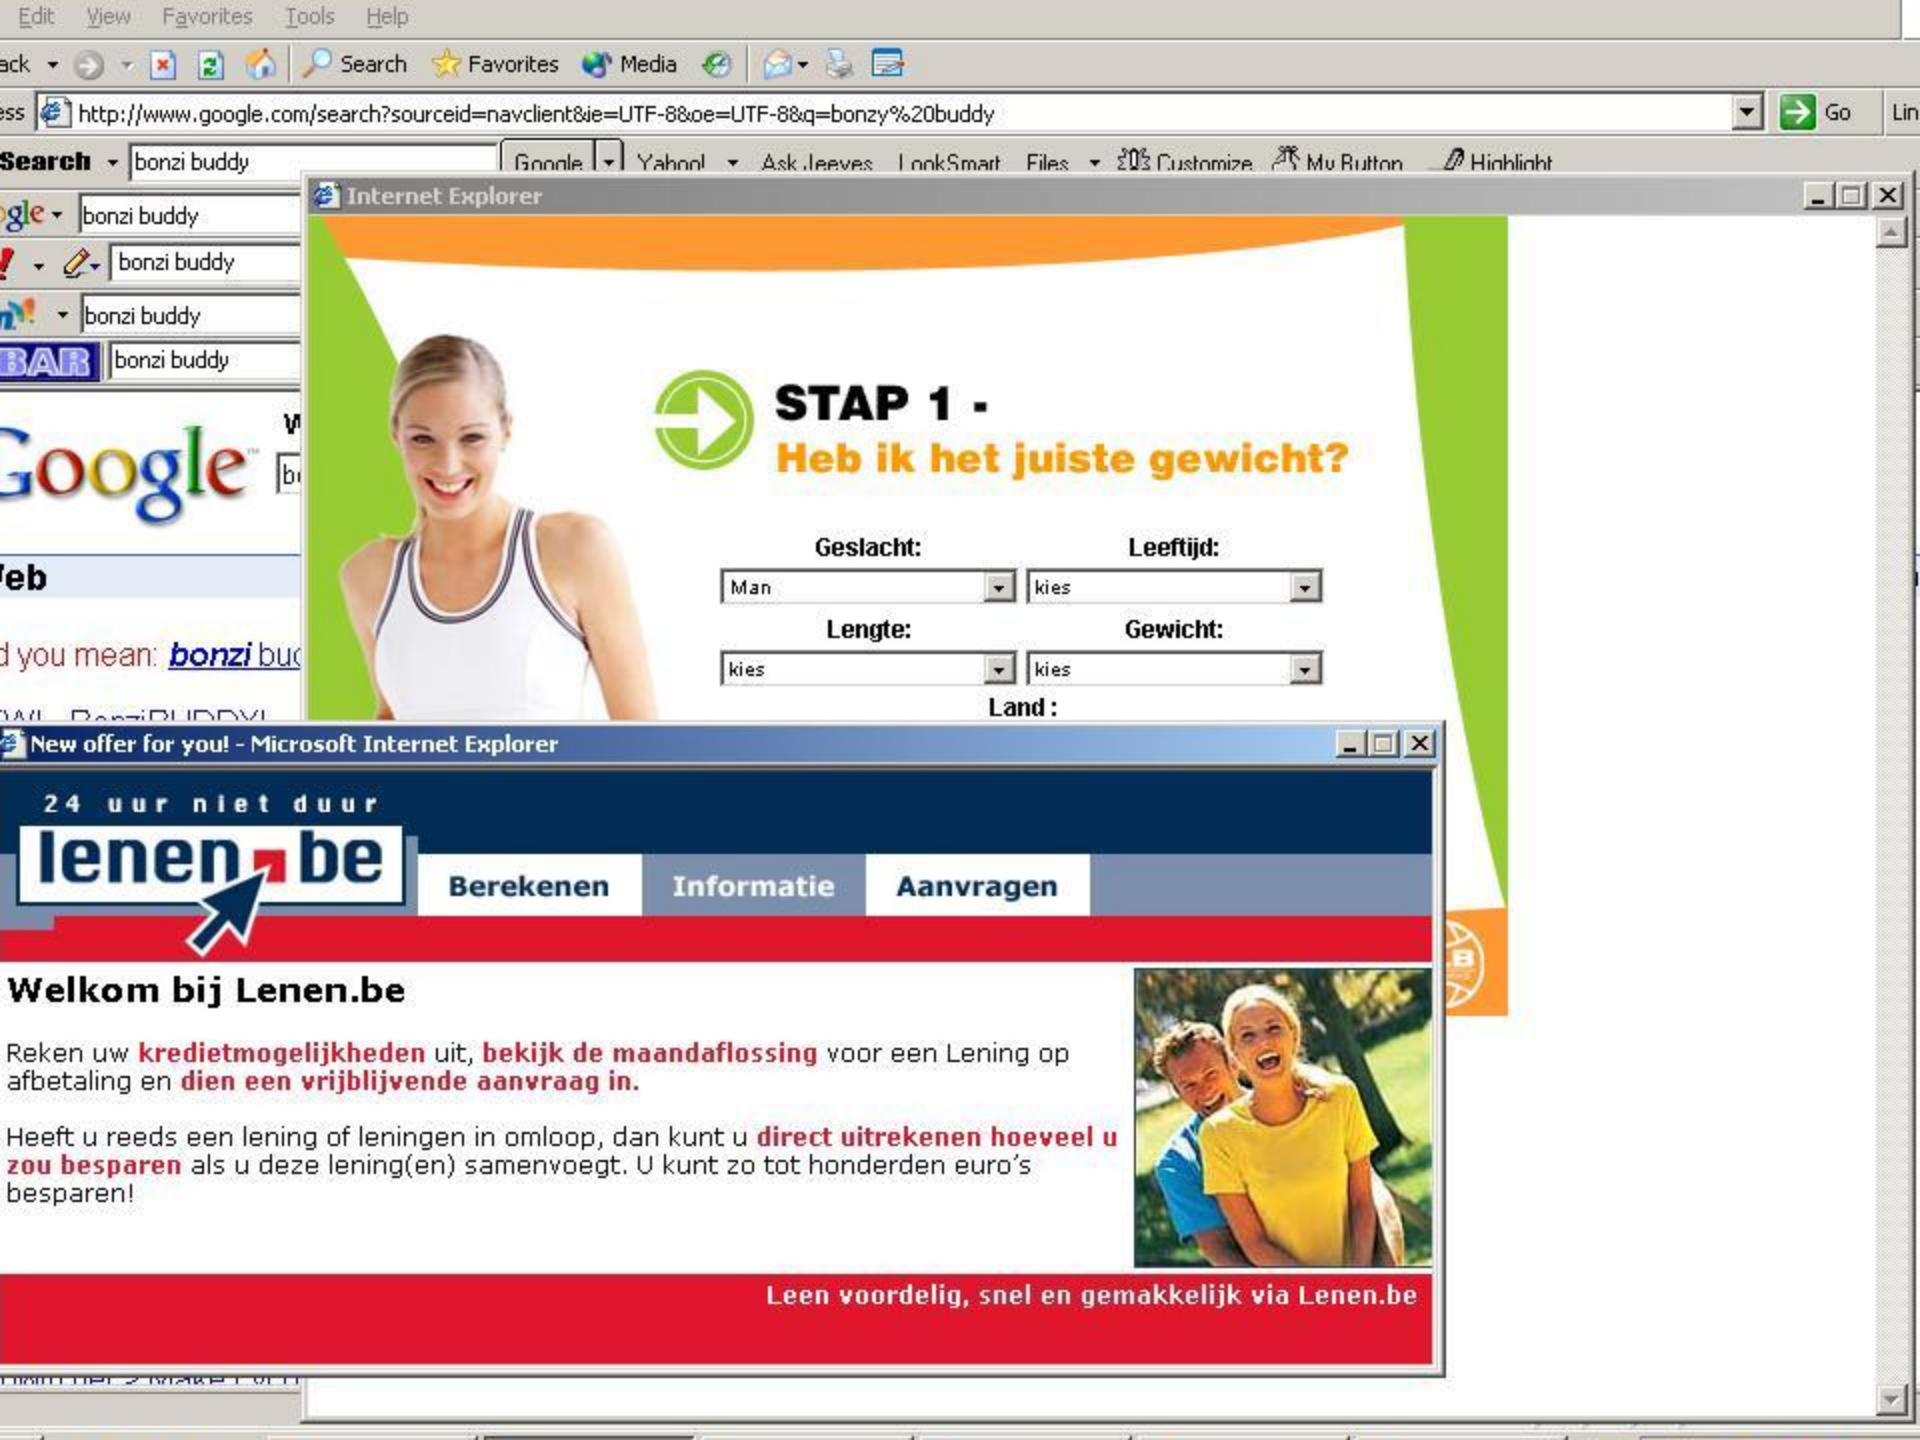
Edit View Favorites Tools Help

ack Search Favorites Media

ess http://www.google.com/search?sourceid=navclient&ie=UTF-8&oe=UTF-8&q=bonzy%20buddy Go Lin

Search bonzi buddy Google Yahoo! Ask Jeeves LookSmart Files Customize My Button Highlight

gle bonzi buddy

bonzi buddy

bonzi buddy

BAR bonzi buddy

Google

W

bo

Web

d you mean: bonzi buc

Internet Explorer

STAP 1 -

Heb ik het juiste gewicht?

Geslacht: Leeftijd:

Man kies

Lengte: Gewicht:

kies kies

Land :

New offer for you! - Microsoft Internet Explorer

24 uur niet duur

lenen.be

Berekenen Informatie Aanvragen

Welkom bij Lenen.be

Reken uw kredietmogelijkheden uit, bekijk de maandaflossing voor een Lening op afbetaling en dien een vrijblijvende aanvraag in.

Heeft u reeds een lening of leningen in omloop, dan kunt u direct uitrekenen hoeveel u zou besparen als u deze lening(en) samenvoegt. U kunt zo tot honderden euro's besparen!

Leen voordelig, snel en gemakkelijk via Lenen.be